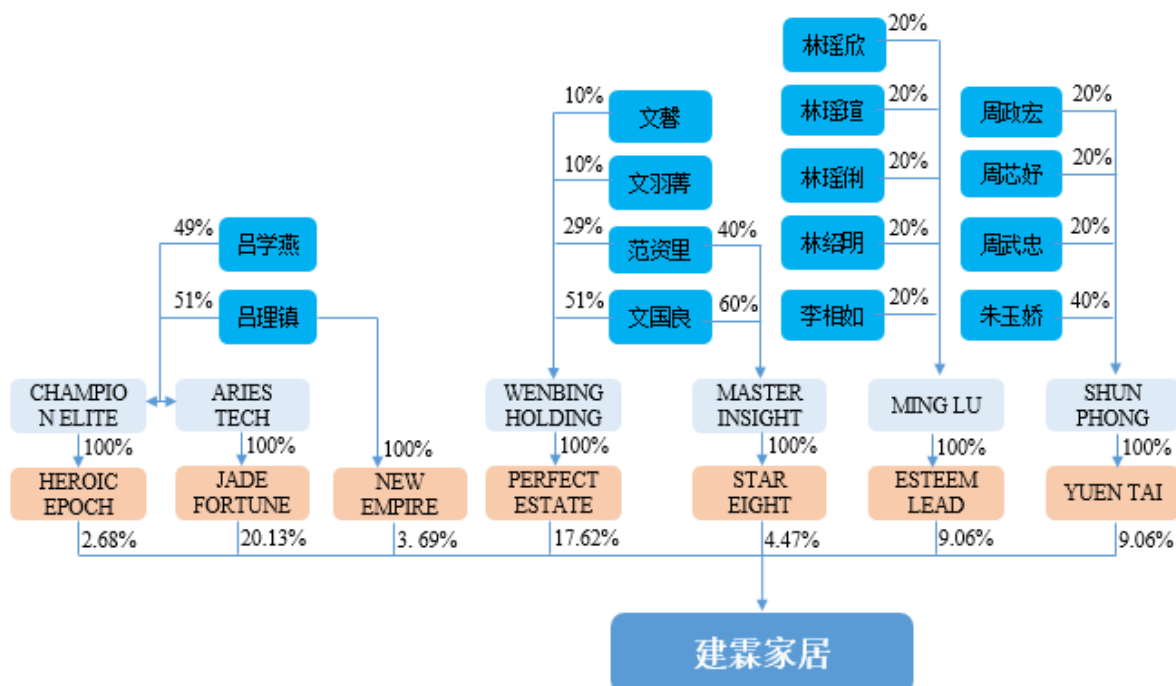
20%
林瑶欣
20%
林瑶瑄
20%
周政宏
10%
文馨
20%
林瑶俐
20%
周芯妤
10%
文羽菁
49%
吕学燕
29%
范资里
40%
林绍明
20%
20%
周武忠
51%
吕理镇
51%
文国良
60%
李相如
20%
40%
朱玉娇

CHAMPION ELITE
100%
HEROIC EPOCH
2.68%

ARIES TECH
100%
JADE FORTUNE
20.13%

100%
NEW EMPIRE
3. 69%

WENBING HOLDING
100%
PERFECT ESTATE
17.62%

MASTER INSIGHT
100%
STAR EIGHT
4.47%

MING LU
100%
ESTEEM LEAD
9.06%

SHUN PHONG
100%
YUEN TAI
9.06%

建霖家居